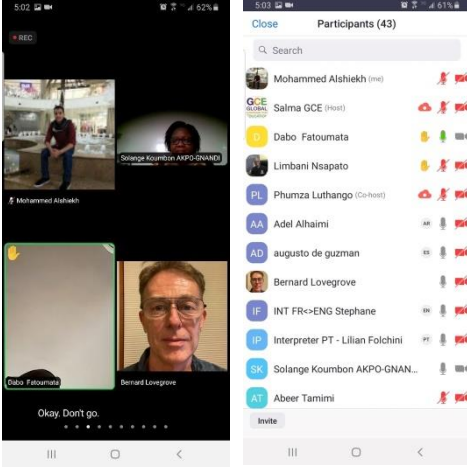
5:02 62%

REC

Solange Koumbon AKPO-GNANDI

Mohammed Alshiekh

Dabo Fatoumata

Bernard Lovegrove

Okay. Don't go.

5:03 61%

Close

Participants (43)

Search

Mohammed Alshiekh (me)

GCE GLOBAL Salma GCE (Host)

D Dabo Fatoumata

Limbani Nsapato

PL Phumza Luthango (Co-host)

AA Adel Alhaimi AR

AD augusto de guzman ES

Bernard Lovegrove

IF INT FR<>ENG Stephane EN

IP Interpreter PT - Lilian Folchini PT

SK Solange Koumbon AKPO-GNAN...

AT Abeer Tamimi

Invite